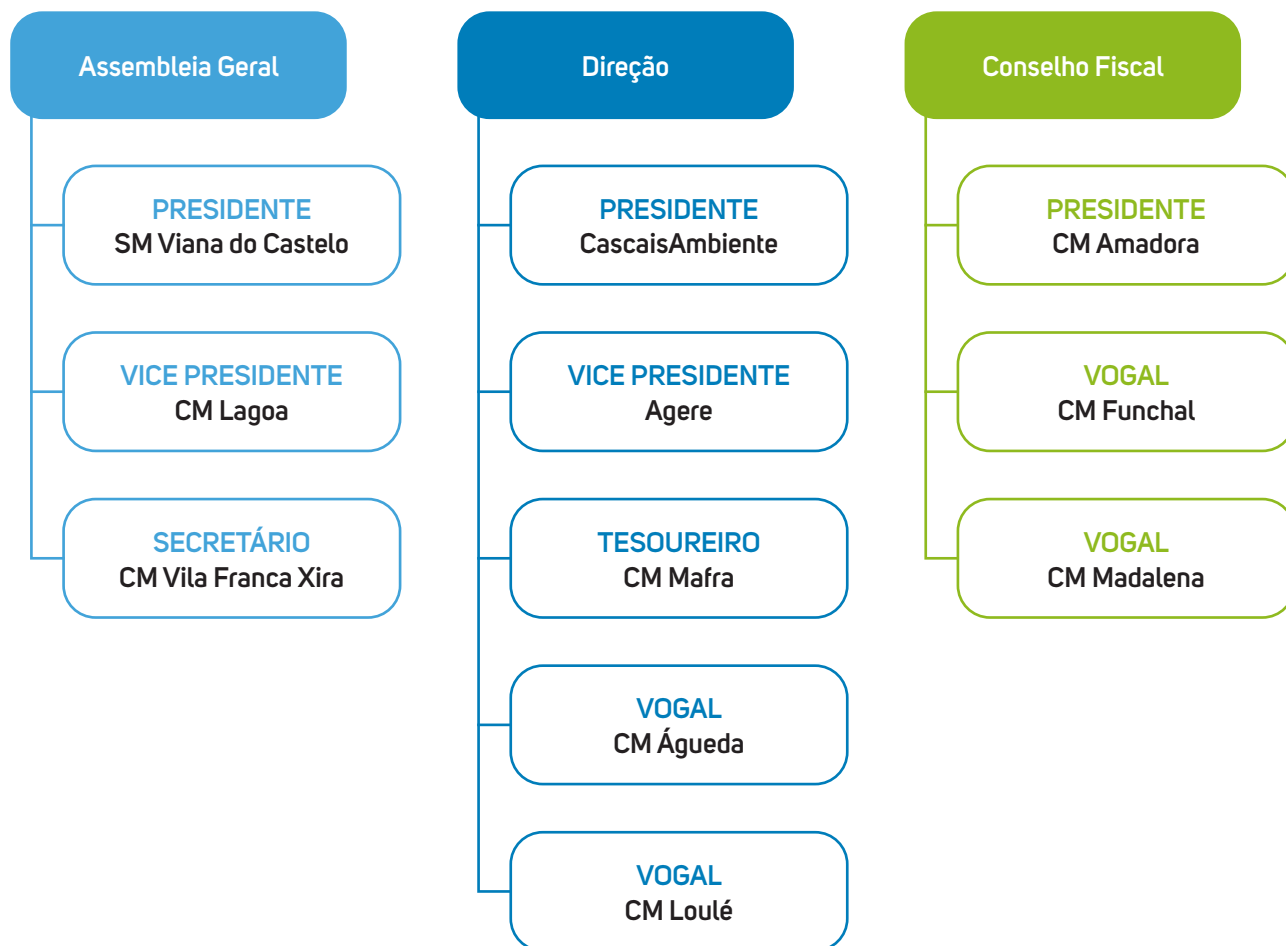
Assembleia Geral

PRESIDENTE
SM Viana do Castelo

VICE PRESIDENTE
CM Lagoa

SECRETÁRIO
CM Vila Franca Xira

Direção

PRESIDENTE
CascaisAmbiente

VICE PRESIDENTE
Agere

TESOUREIRO
CM Mafra

VOGAL
CM Águeda

VOGAL
CM Loulé

Conselho Fiscal

PRESIDENTE
CM Amadora

VOGAL
CM Funchal

VOGAL
CM Madalena